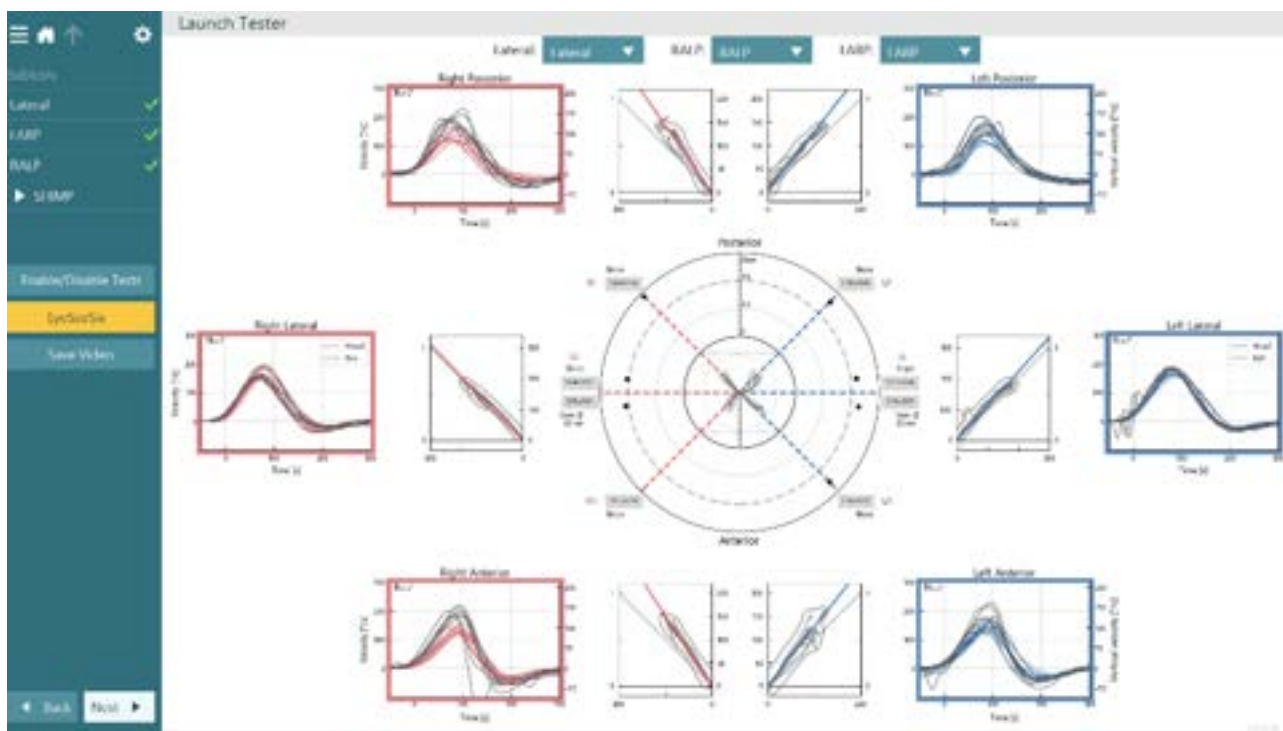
Launch Tester

Lateral: Lateral
RALP: RALP
LARP: LARP

Lateral
LARP
RALP
SHIMP

Enable/Disable Tests
Eye/Sol/Sis
Save Video

Back
Next

Right Posterior
Left Posterior
Right Lateral
Left Lateral
Right Anterior
Left Anterior

Posterior
Anterior

Time (s)
Time (s)
Time (s)
Time (s)
Time (s)
Time (s)

Head
Eye

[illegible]